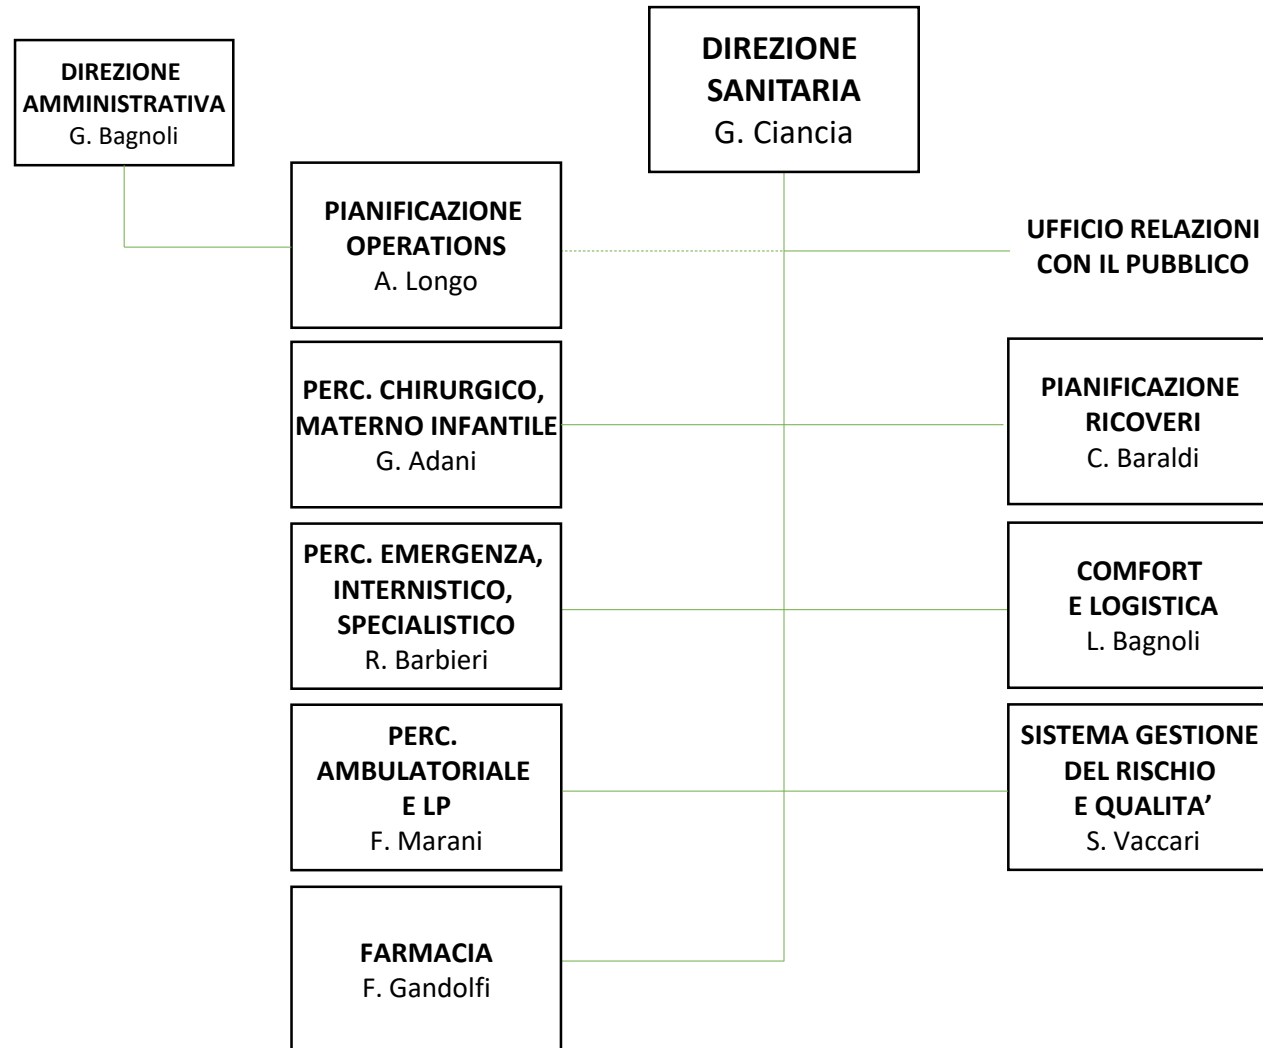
DIREZIONE AMMINISTRATIVA
G. Bagnoli

DIREZIONE SANITARIA
G. Ciancia

PIANIFICAZIONE OPERATIONS
A. Longo

UFFICIO RELAZIONI CON IL PUBBLICO

PERC. CHIRURGICO, MATERNO INFANTILE
G. Adani

PIANIFICAZIONE RICOVERI
C. Baraldi

PERC. EMERGENZA, INTERNISTICO, SPECIALISTICO
R. Barbieri

COMFORT E LOGISTICA
L. Bagnoli

PERC. AMBULATORIALE E LP
F. Marani

SISTEMA GESTIONE DEL RISCHIO E QUALITA'
S. Vaccari

FARMACIA
F. Gandolfi